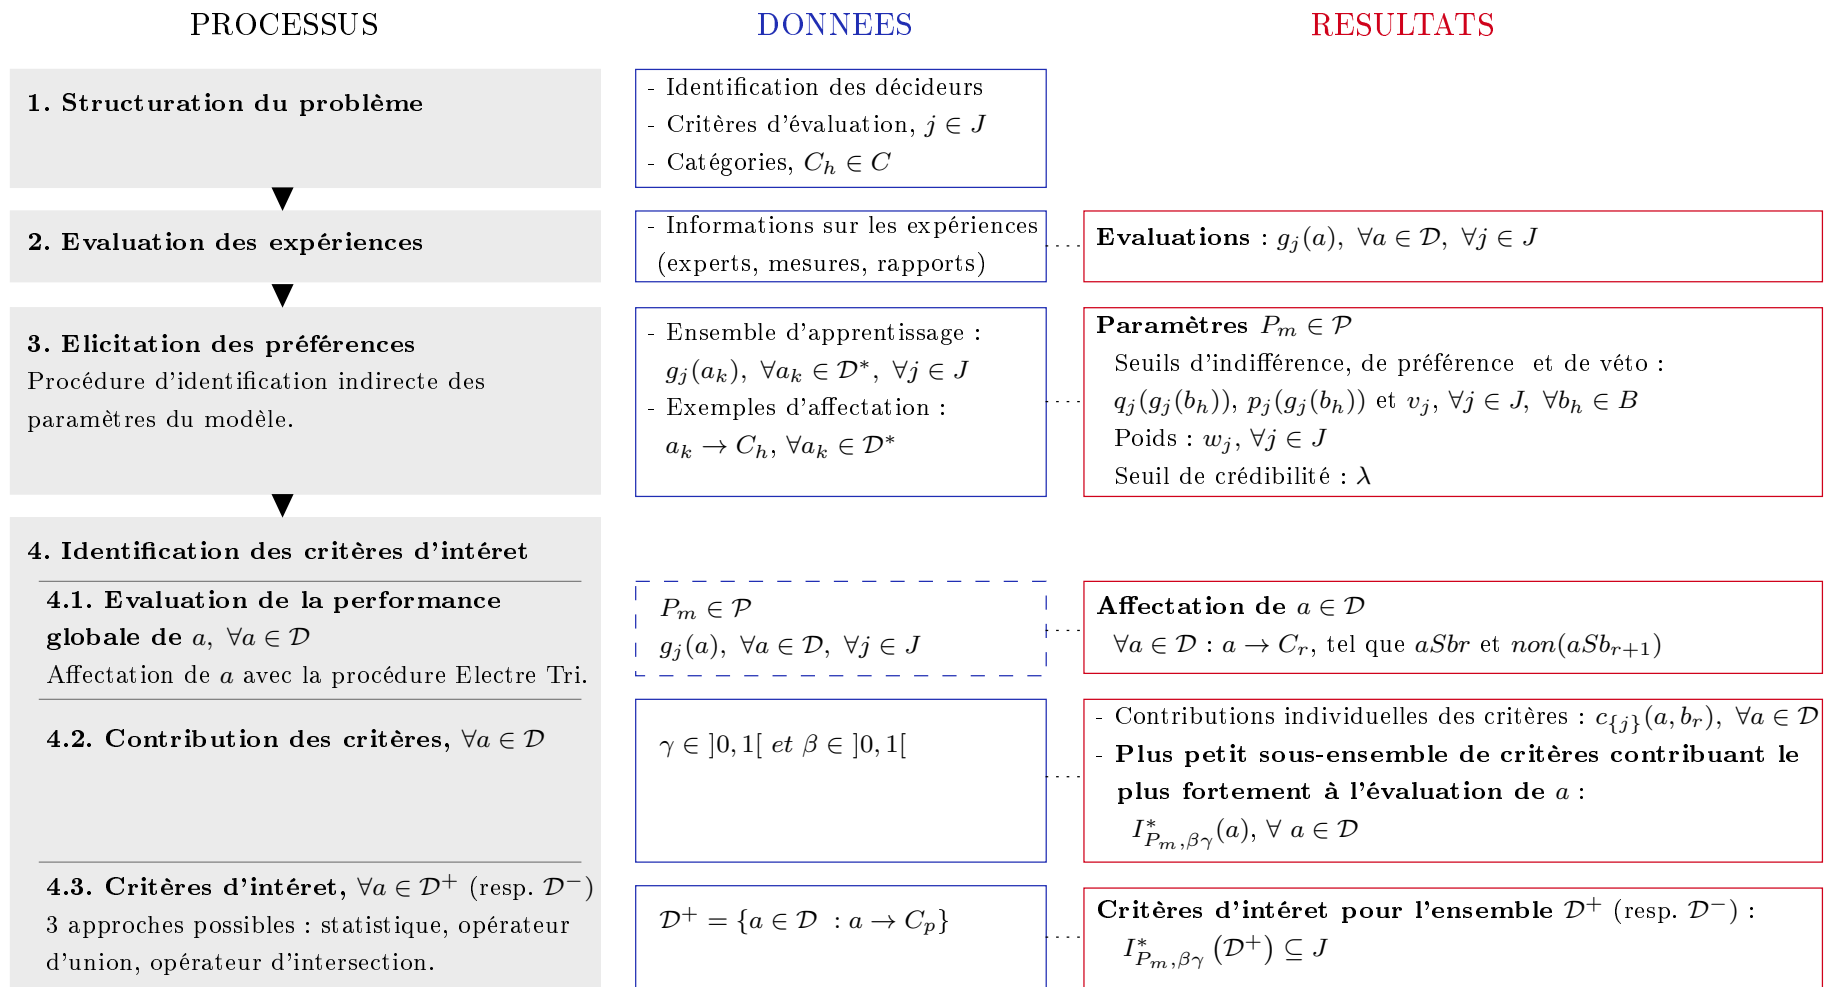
PROCESSUS

DONNEES

RESULTATS

1. Structuration du problème

- Identification des décideurs
- Critères d'évaluation, $j \in J$
- Catégories, $C_h \in C$

2. Evaluation des expériences

- Informations sur les expériences (experts, mesures, rapports)

Evaluations : $g_j(a),\ \forall a \in \mathcal{D},\ \forall j \in J$

3. Elicitation des préférences
Procédure d'identification indirecte des paramètres du modèle.

- Ensemble d'apprentissage : $g_j(a_k),\ \forall a_k \in \mathcal{D}^*,\ \forall j \in J$
- Exemples d'affectation : $a_k \rightarrow C_h, \forall a_k \in \mathcal{D}^*$

Paramètres $P_m \in \mathcal{P}$
Seuils d'indifférence, de préférence et de véto : $q_j(g_j(b_h)),\ p_j(g_j(b_h))$ et $v_j,\ \forall j \in J,\ \forall b_h \in B$
Poids : $w_j,\ \forall j \in J$
Seuil de crédibilité : $\lambda$

4. Identification des critères d'intéret

4.1. Evaluation de la performance globale de $a,\ \forall a \in \mathcal{D}$
Affectation de $a$ avec la procédure Electre Tri.

$P_m \in \mathcal{P}$
$g_j(a),\ \forall a \in \mathcal{D},\ \forall j \in J$

Affectation de $a \in \mathcal{D}$
$\forall a \in \mathcal{D} : a \rightarrow C_r$, tel que $aSbr$ et $non(aSb_{r+1})$

4.2. Contribution des critères, $\forall a \in \mathcal{D}$

$\gamma \in ]0,1[$ $et$ $\beta \in ]0,1[$

- Contributions individuelles des critères : $c_{\{j\}}(a, b_r),\ \forall a \in \mathcal{D}$
- Plus petit sous-ensemble de critères contribuant le plus fortement à l'évaluation de $a$ :
$I^*_{P_m,\beta\gamma}(a), \forall\ a \in \mathcal{D}$

4.3. Critères d'intéret, $\forall a \in \mathcal{D}^+$ (resp. $\mathcal{D}^-$)
3 approches possibles : statistique, opérateur d'union, opérateur d'intersection.

$\mathcal{D}^+ = \{a \in \mathcal{D}\ : a \rightarrow C_p\}$

Critères d'intéret pour l'ensemble $\mathcal{D}^+$ (resp. $\mathcal{D}^-$) :
$I^*_{P_m,\beta\gamma}(\mathcal{D}^+) \subseteq J$